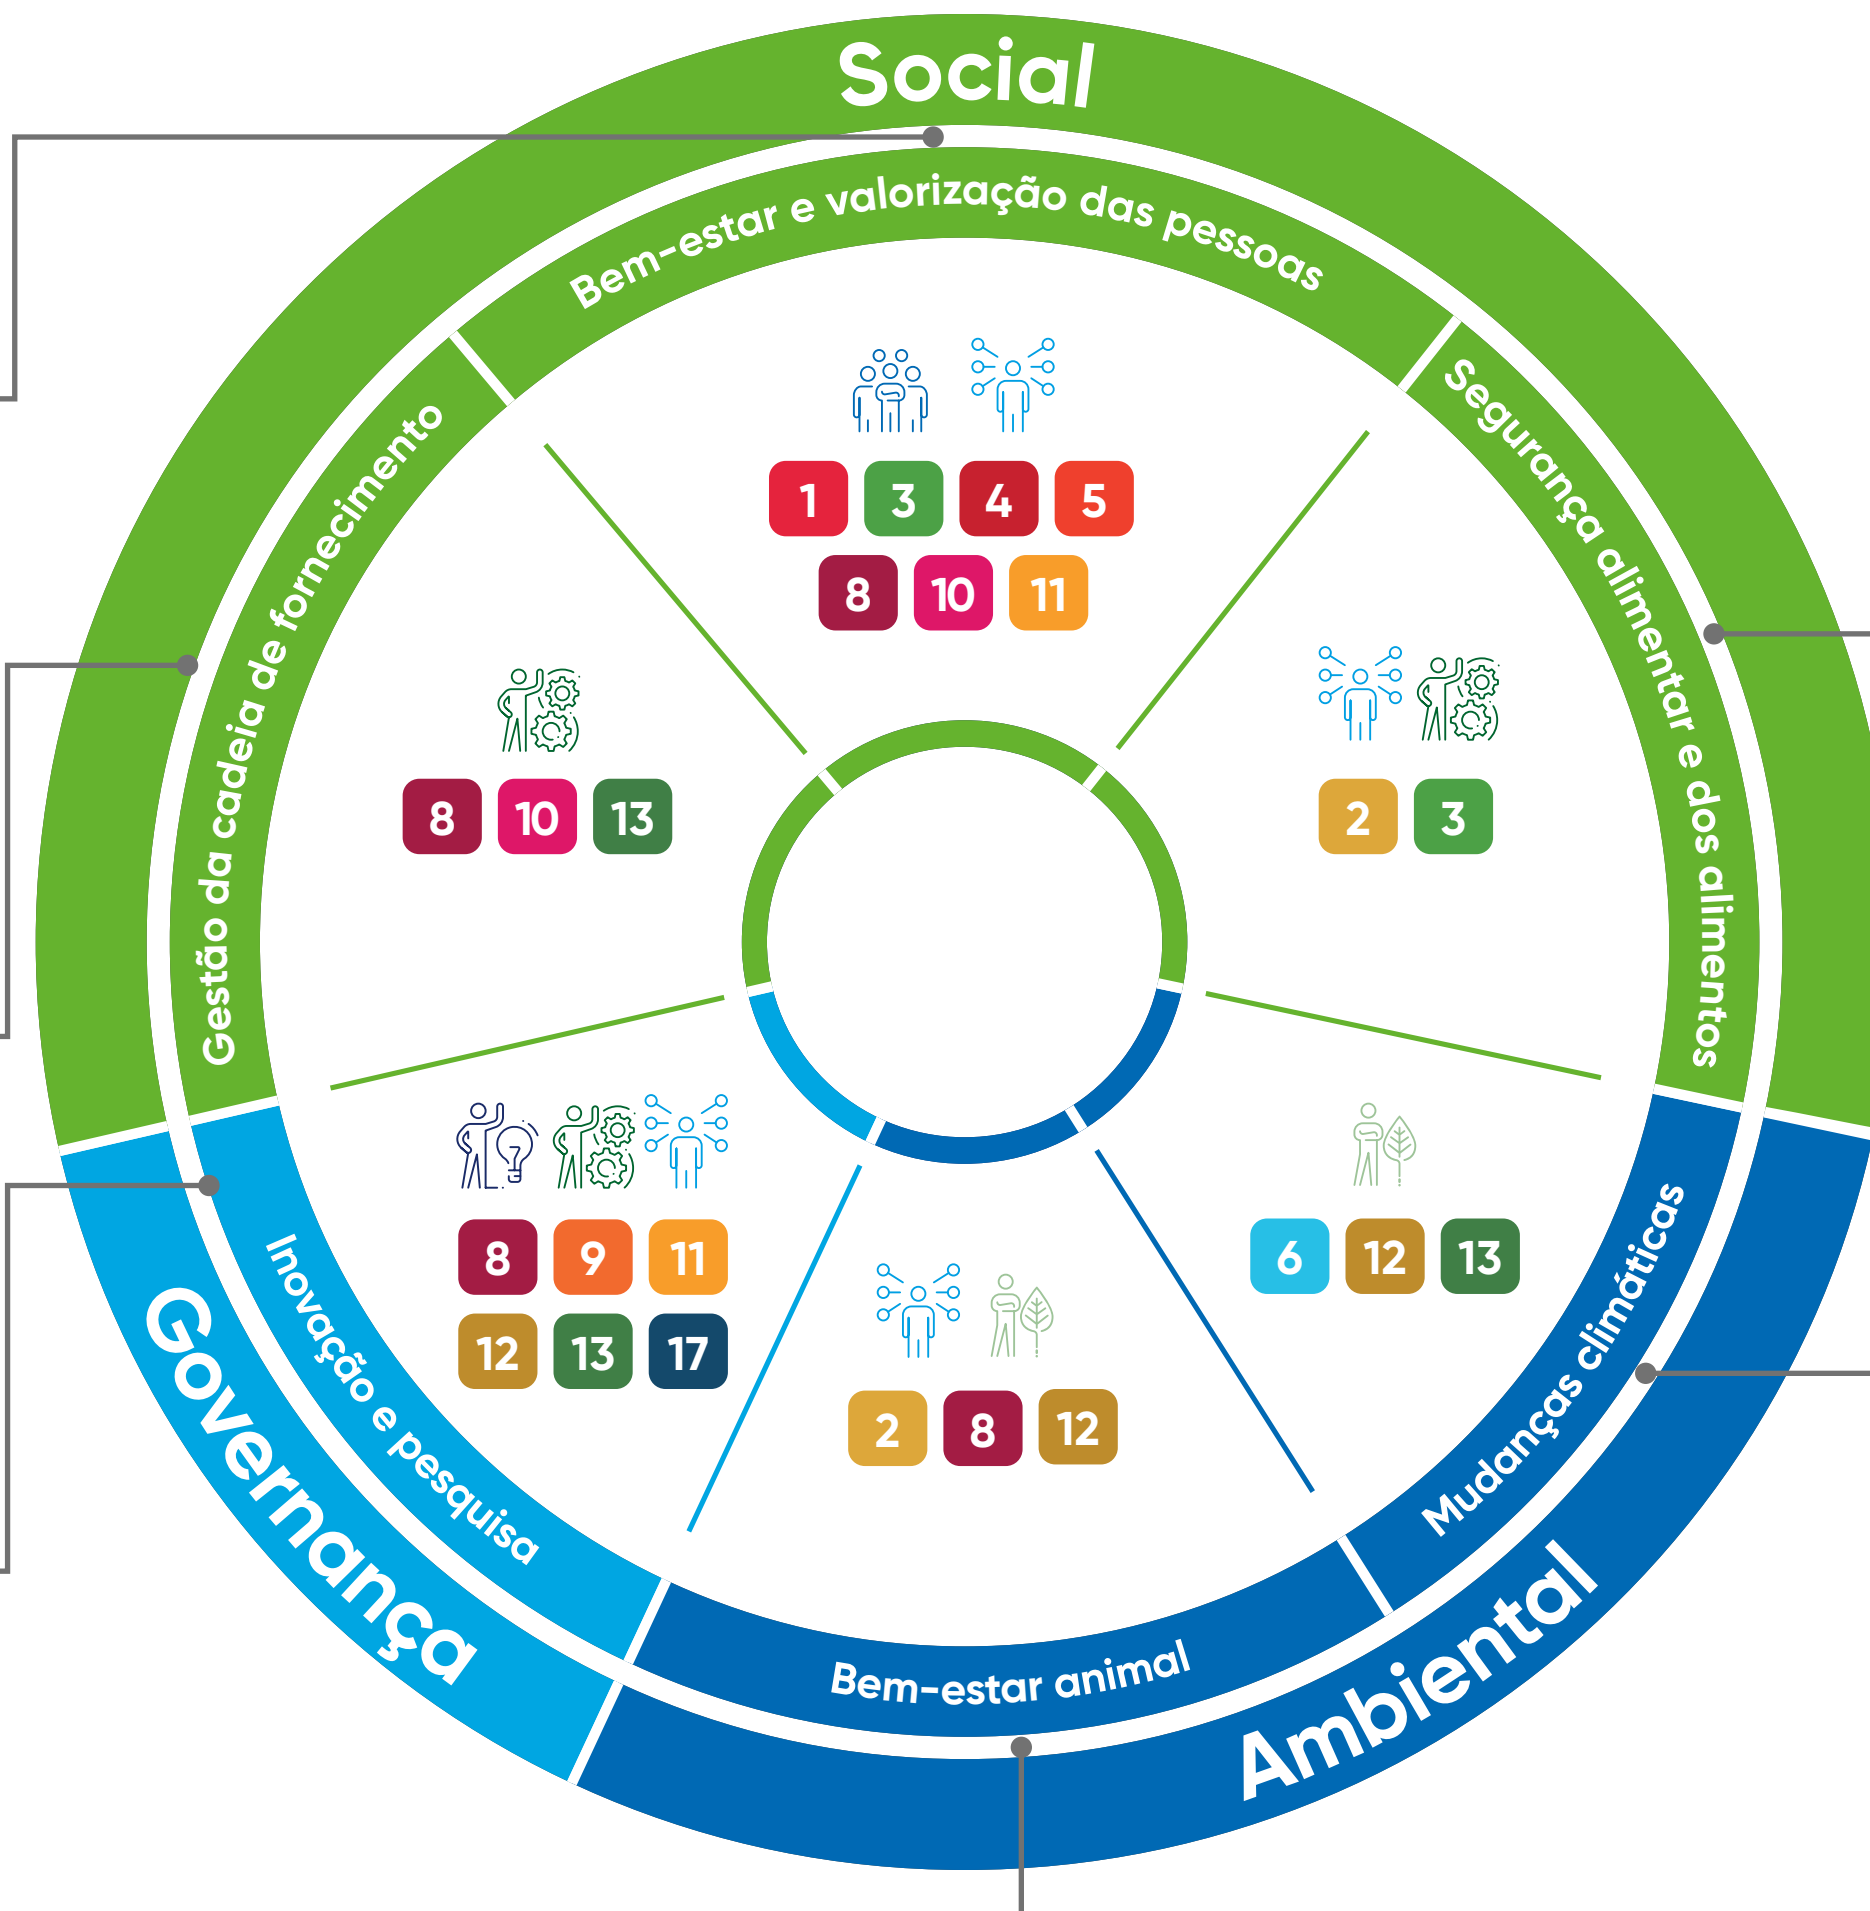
Social

Bem-estar e valorização das pessoas

1 3 4 5
8 10 11

Segurança alimentar e dos alimentos

2 3

Gestão da cadeia de fornecimento

8 10 13

Mudanças climáticas

6 12 13

Inovação e pesquisa

8 9 11
12 13 17

Bem-estar animal

2 8 12

Governança

Ambiental